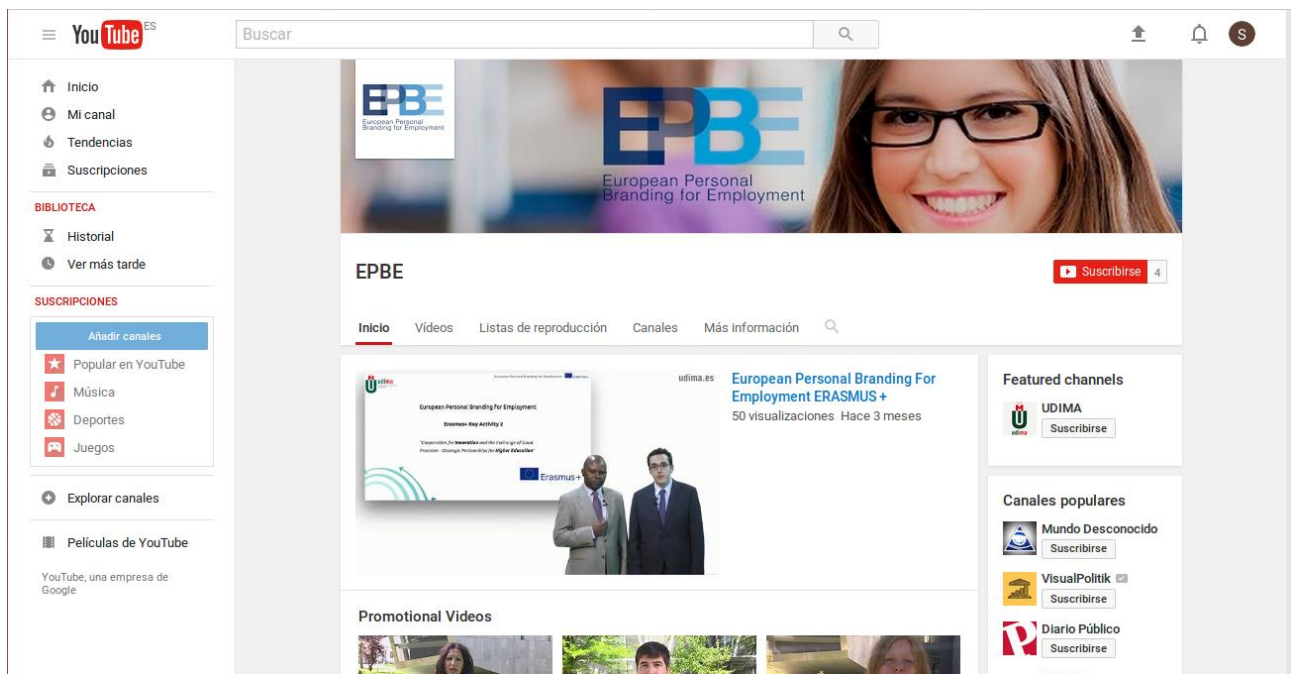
YouTube ES

Buscar

S

Inicio
Mi canal
Tendencias
Suscripciones

BIBLIOTECA
Historial
Ver más tarde

SUSCRIPCIONES
Añadir canales
Popular en YouTube
Música
Deportes
Juegos

Explorar canales

Películas de YouTube

YouTube, una empresa de Google

EPBE
European Personal Branding for Employment

EPBE
European Personal Branding for Employment

EPBE

Suscribirse 4

Inicio Vídeos Listas de reproducción Canales Más información

udima
European Personal Branding for Employment
Erasmus+ Key Activity 2
"Cooperation for Innovation and the Exchange of Good Practices - Strategic Partnerships for Higher Education"
Erasmus+
udima.es

European Personal Branding For Employment ERASMUS +
50 visualizaciones Hace 3 meses

Promotional Videos

Featured channels
UDIMA
Suscribirse

Canales populares
Mundo Desconocido
Suscribirse
VisualPolitik
Suscribirse
Diario Público
Suscribirse